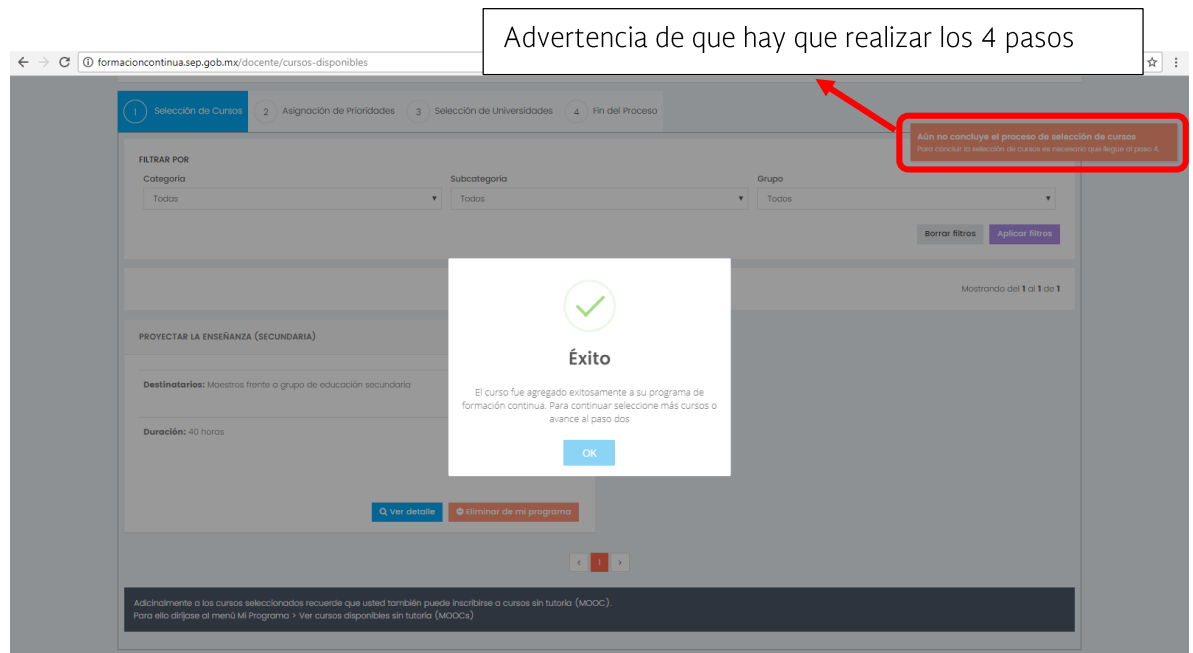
Advertencia de que hay que realizar los 4 pasos

formacioncontinua.sep.gob.mx/docente/cursos-disponibles

1 Selección de Cursos
2 Asignación de Prioridades
3 Selección de Universidades
4 Fin del Proceso

Aún no concluye el proceso de selección de cursos
Para concluir la selección de cursos es necesario que llegue al paso 4.

FILTRAR POR
Categoría
Todos
Subcategoría
Todos
Grupo
Todos

Borrar filtros
Aplicar filtros

Mostrando del 1 al 1 de 1

PROYECTAR LA ENSEÑANZA (SECUNDARIA)

Destinatarios: Maestros frente a grupo de educación secundaria

Duración: 40 horas

Ver detalle
Eliminar de mi programa

Éxito

El curso fue agregado exitosamente a su programa de formación continua. Para continuar seleccione más cursos o avance al paso dos

OK

‹ 1 ›

Adicionalmente a los cursos seleccionados recuerde que usted también puede inscribirse a cursos sin tutoría (MOOC).
Para ello diríjase al menú Mi Programa > Ver cursos disponibles sin tutoría (MOOCs)